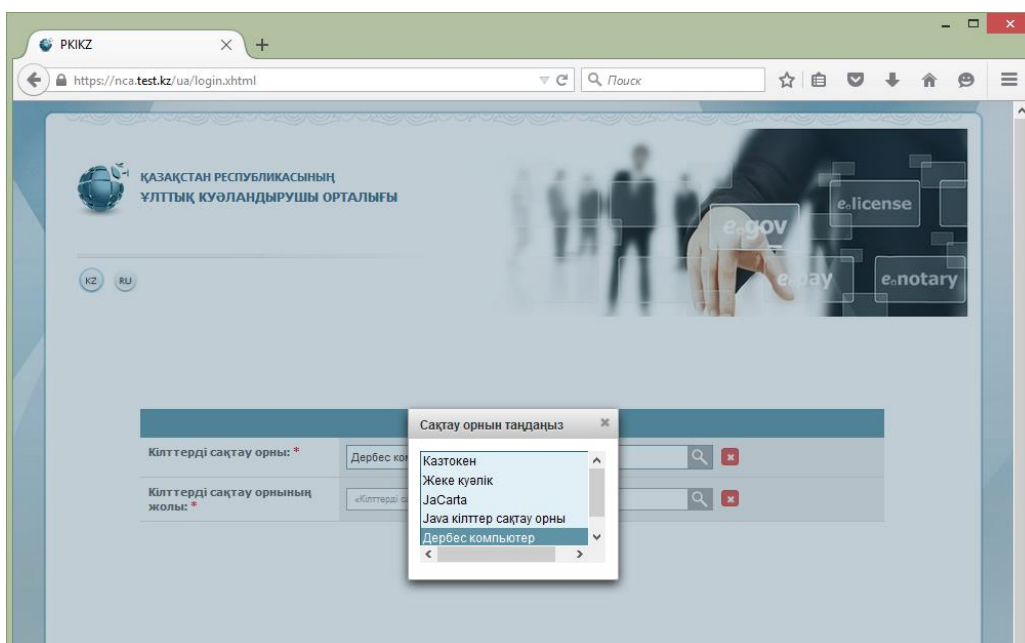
PKIKZ

https://nca.test.kz/ua/login.xhtml

Поиск

ҚАЗАҚСТАН РЕСПУБЛИКАСЫНЫҢ
ҰЛТТЫҚ КУӘЛАНДЫРУШЫ ОРТАЛЫҒЫ

e-gov
e-license
e-pay
e-notary

KZ RU

Кілттерді сақтау орны: *
Дербес ком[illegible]

Кілттерді сақтау орнының жолы: *
«Кілттерді с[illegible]

Сақтау орнын таңдаңыз

Казтокен
Жеке куәлік
JaCarta
Java кілттер сақтау орны
Дербес компьютер